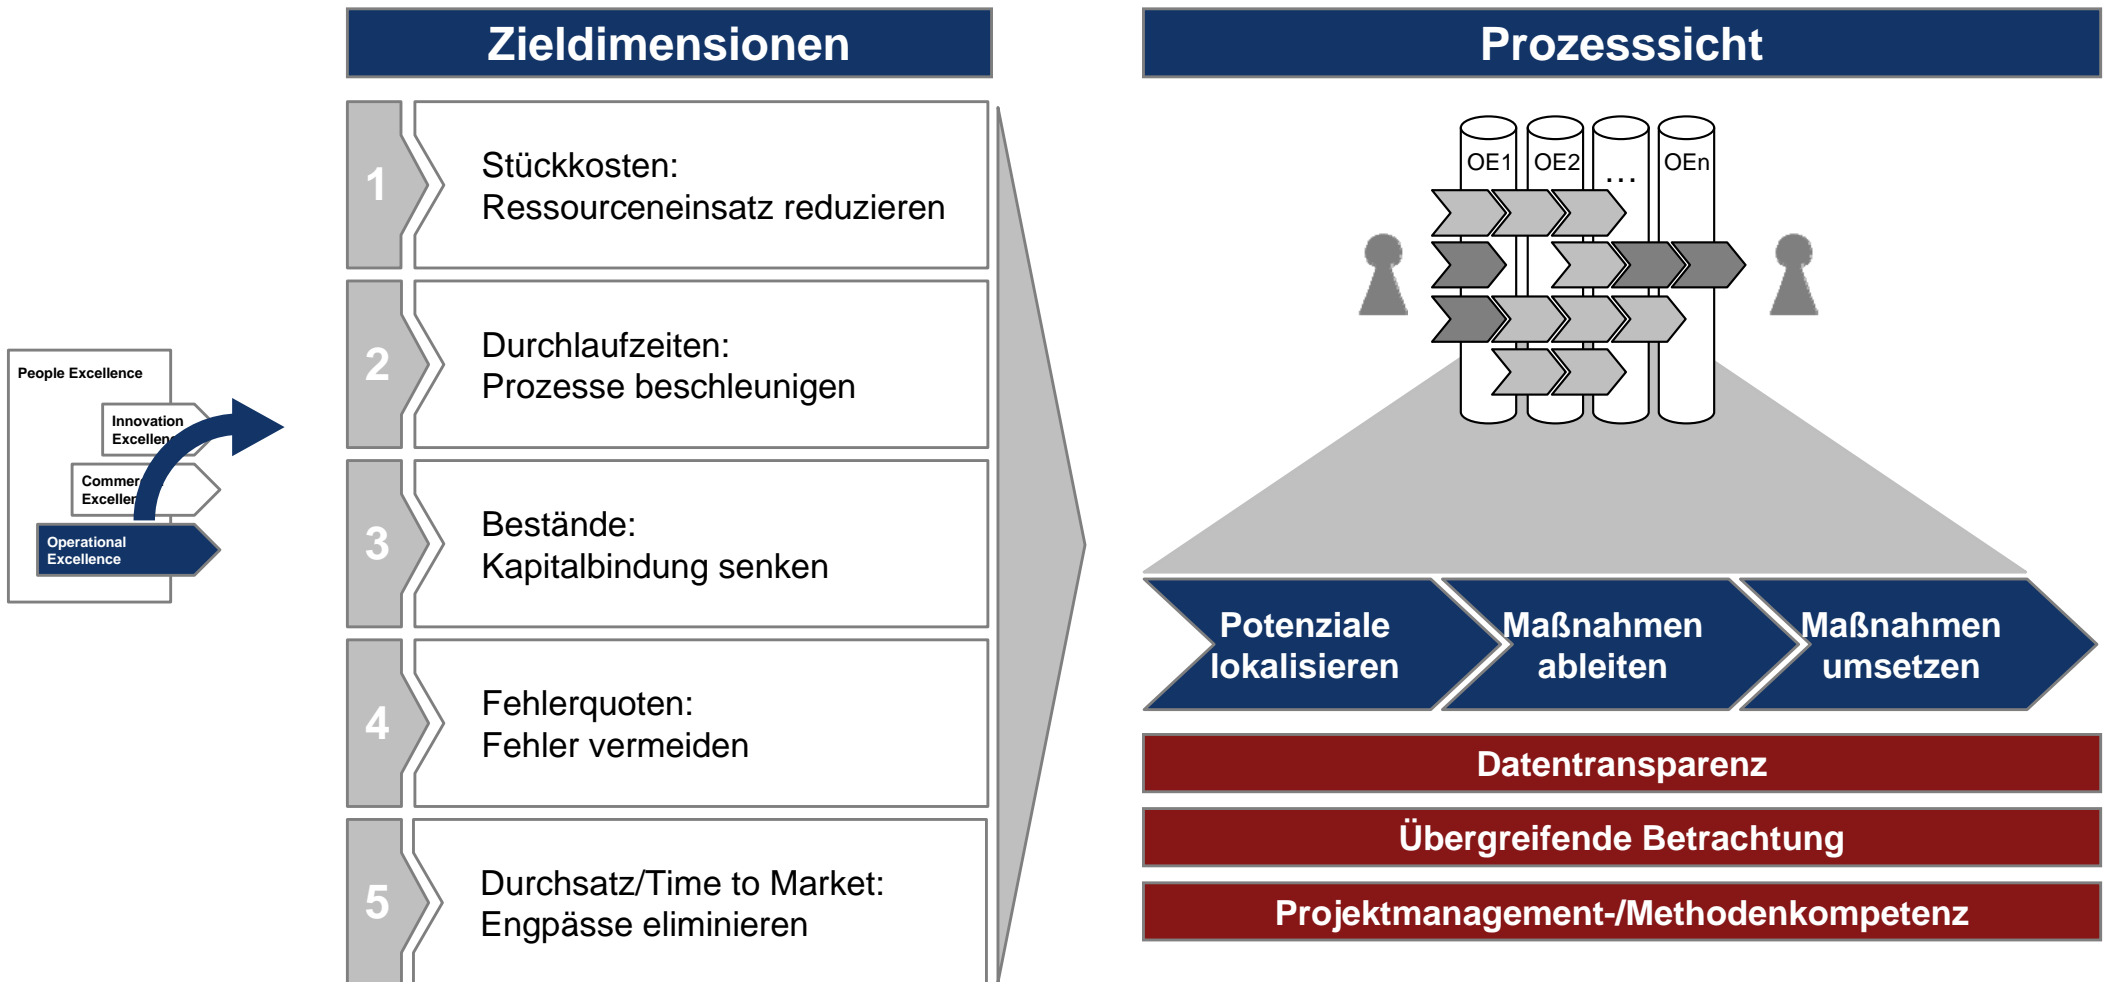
People Excellence

Innovation Excellen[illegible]

Commer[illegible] Excellen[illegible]

Operational Excellence

Zieldimensionen

1

Stückkosten:
Ressourceneinsatz reduzieren

2

Durchlaufzeiten:
Prozesse beschleunigen

3

Bestände:
Kapitalbindung senken

4

Fehlerquoten:
Fehler vermeiden

5

Durchsatz/Time to Market:
Engpässe eliminieren

Prozesssicht

OE1 OE2 ... OEn

Potenziale lokalisieren

Maßnahmen ableiten

Maßnahmen umsetzen

Datentransparenz

Übergreifende Betrachtung

Projektmanagement-/Methodenkompetenz